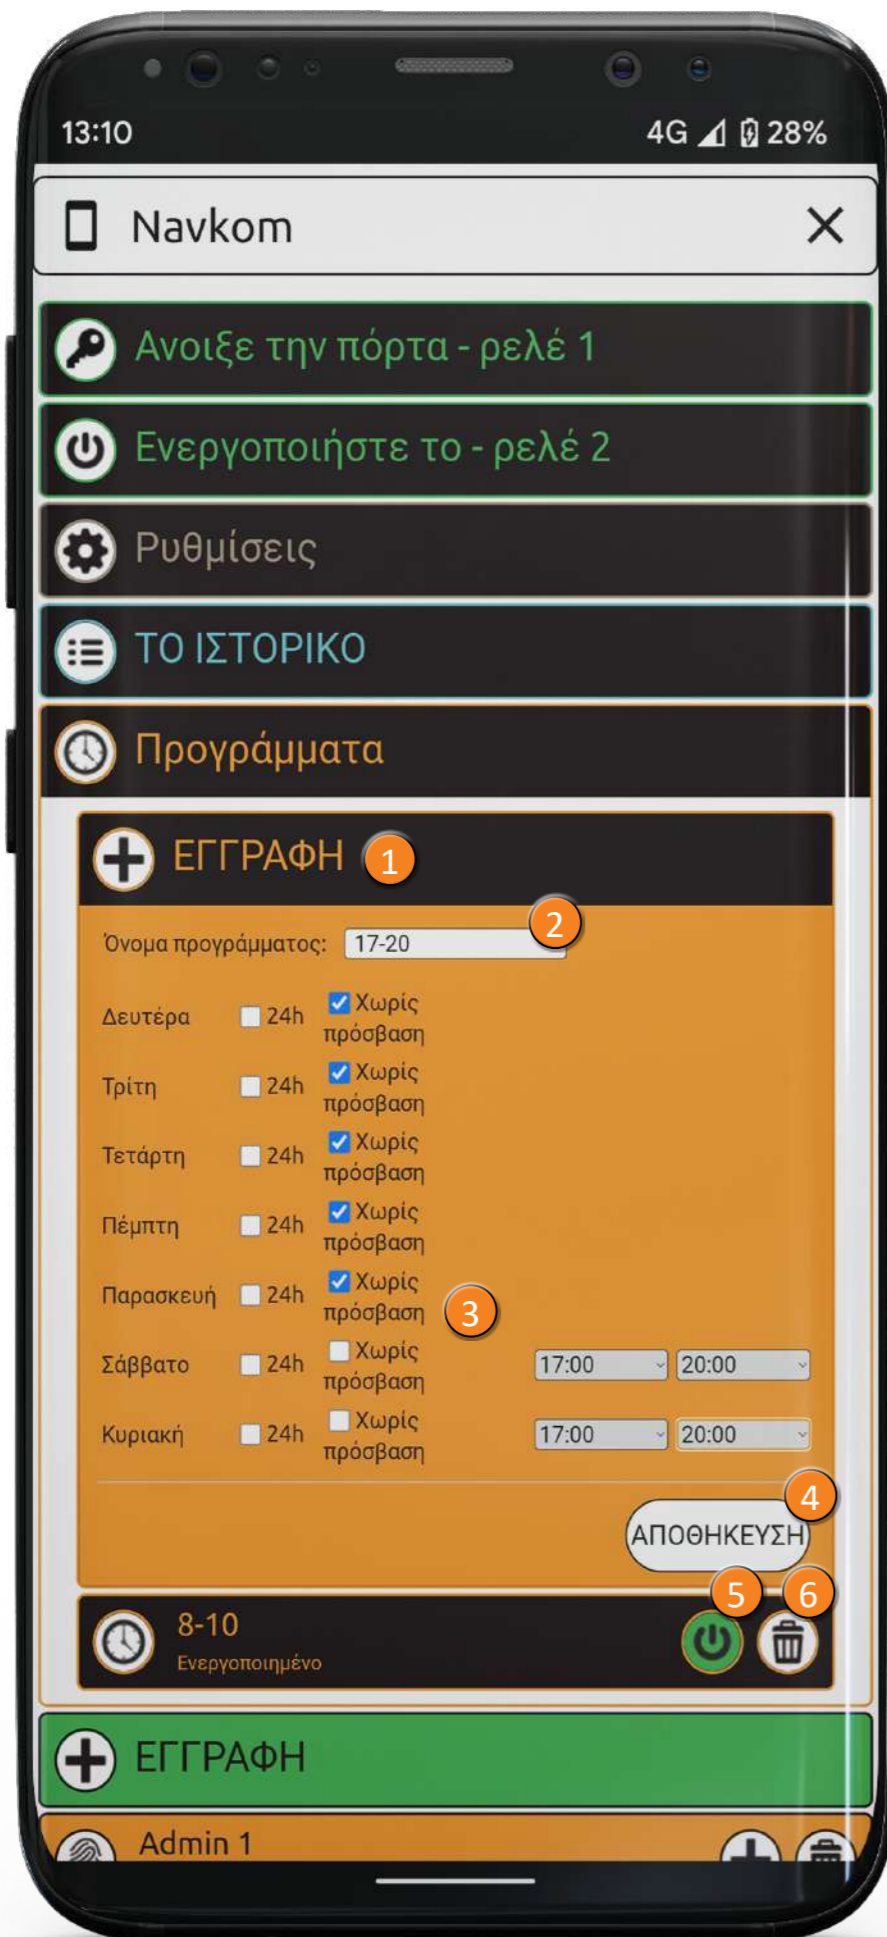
13:10

4G 28%

Navkom

Ανοιξε την πόρτα - ρελέ 1

Ενεργοποιήστε το - ρελέ 2

Ρυθμίσεις

ΤΟ ΙΣΤΟΡΙΚΟ

Προγράμματα

ΕΓΓΡΑΦΗ 1

2

Όνομα προγράμματος: 17-20

Δευτέρα 24h Χωρίς πρόσβαση

Τρίτη 24h Χωρίς πρόσβαση

Τετάρτη 24h Χωρίς πρόσβαση

Πέμπτη 24h Χωρίς πρόσβαση

Παρασκευή 24h Χωρίς πρόσβαση 3

Σάββατο 24h Χωρίς πρόσβαση 17:00 20:00

Κυριακή 24h Χωρίς πρόσβαση 17:00 20:00

4

ΑΠΟΘΗΚΕΥΣΗ

5 6

8-10

Ενεργοποιημένο

ΕΓΓΡΑΦΗ

Admin 1